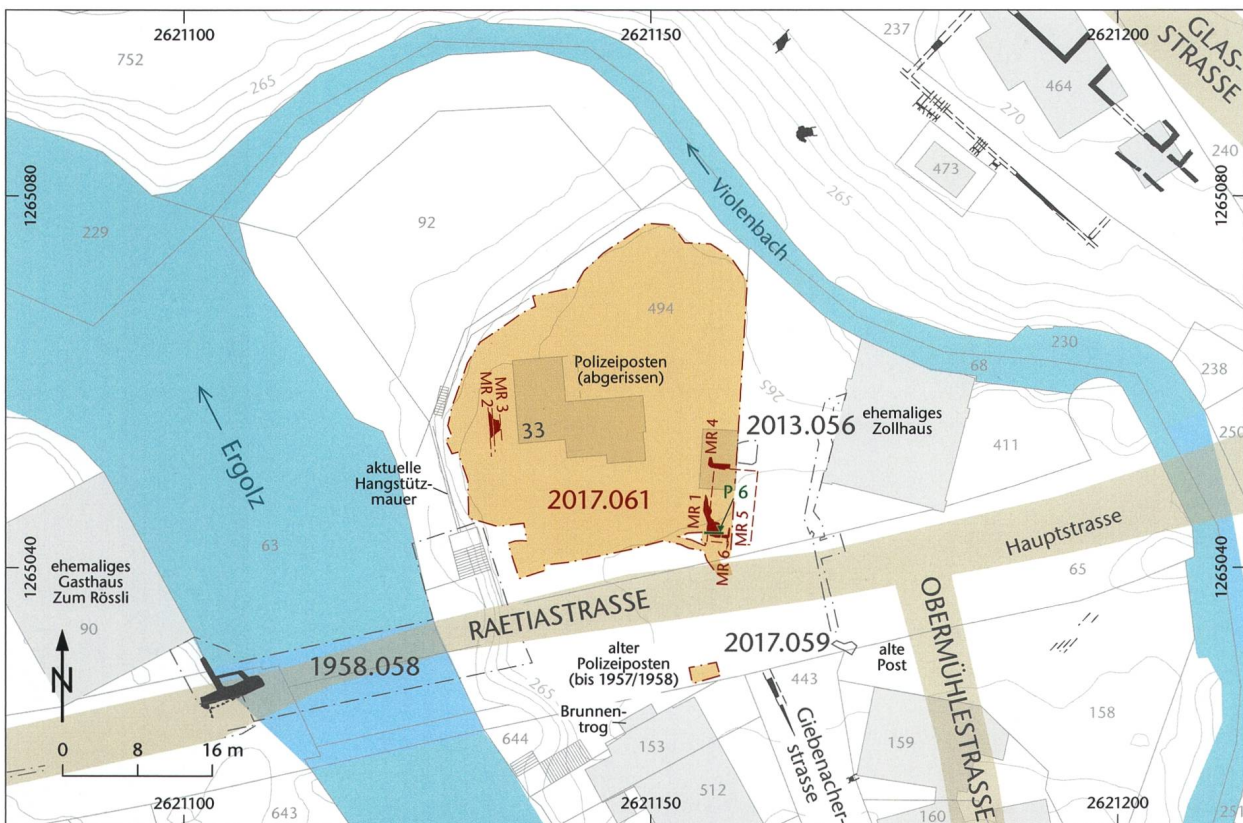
2621100
2621150
2621200
752
265
237
464
GLAS-STRASSE
270
473
240
1265080
1265080
229
92
Violenbach
265
494
230
68
238
250
Polizeiposten (abgerissen)
265
MR 3
MR 2
33
MR 4
2013.056
ehemaliges Zollhaus
411
Ergolz
aktuelle Hangstützmauer
2017.061
P 6
MR 1
MR 5
MR 6
Hauptstrasse
63
65
1265040
1265040
ehemaliges Gasthaus Zum Rössli
90
RAETIASTRASSE
2017.059
alte Post
OBERMÜHLESTRASSE
1958.058
alter Polizeiposten (bis 1957/1958)
443
N
265
Brunnentrog
Giebenacherstrasse
158
159
0
8
16 m
644
153
512
2621100
643
2621150
160
2621200
251